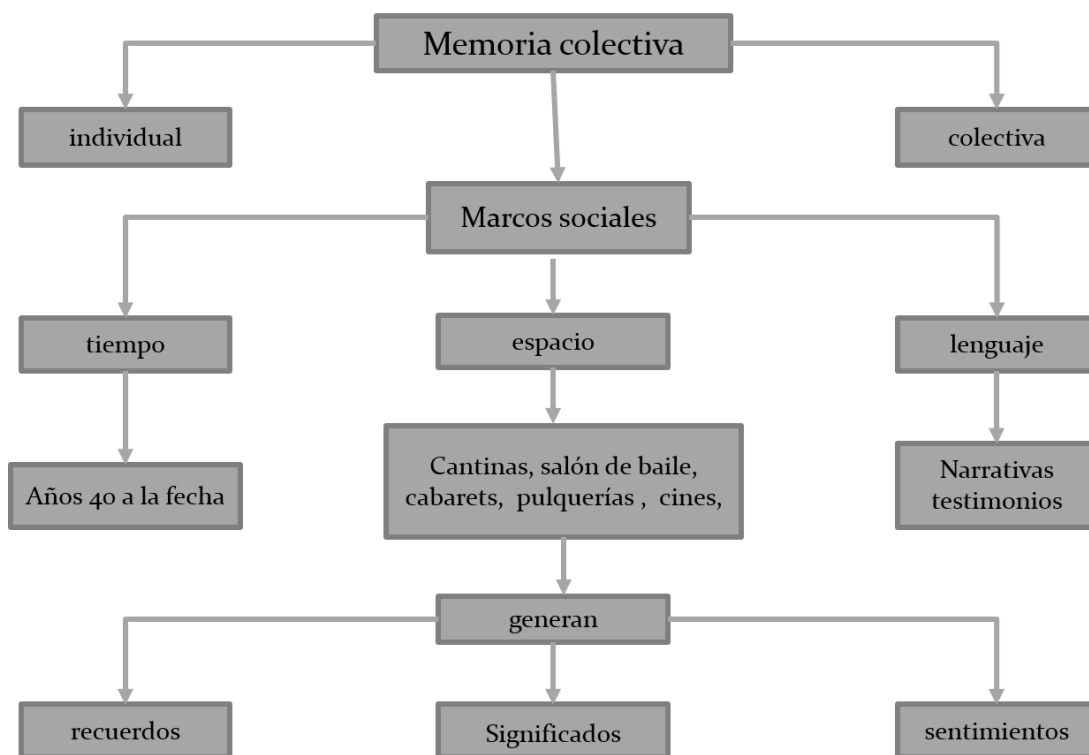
Memoria colectiva

individual

colectiva

Marcos sociales

tiempo

espacio

lenguaje

Años 40 a la fecha

Cantinas, salón de baile, cabarets, pulquerías , cines,

Narrativas testimonios

generan

recuerdos

Significados

sentimientos